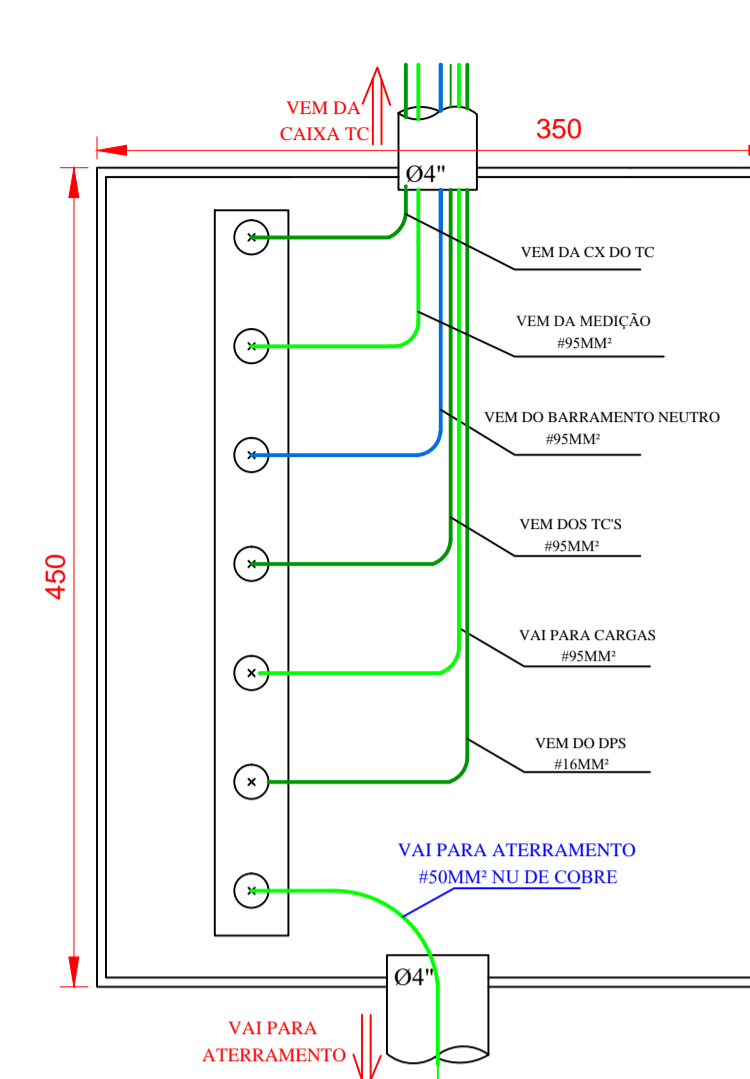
VEM DA CAIXA TC

350

Ø4"

VEM DA CX DO TC

VEM DA MEDIÇÃO
#95MM²

VEM DO BARRAMENTO NEUTRO
#95MM²

450

VEM DOS TC'S
#95MM²

VAI PARA CARGAS
#95MM²

VEM DO DPS
#16MM²

VAI PARA ATERRAMENTO
#50MM² NU DE COBRE

Ø4"

VAI PARA ATERRAMENTO